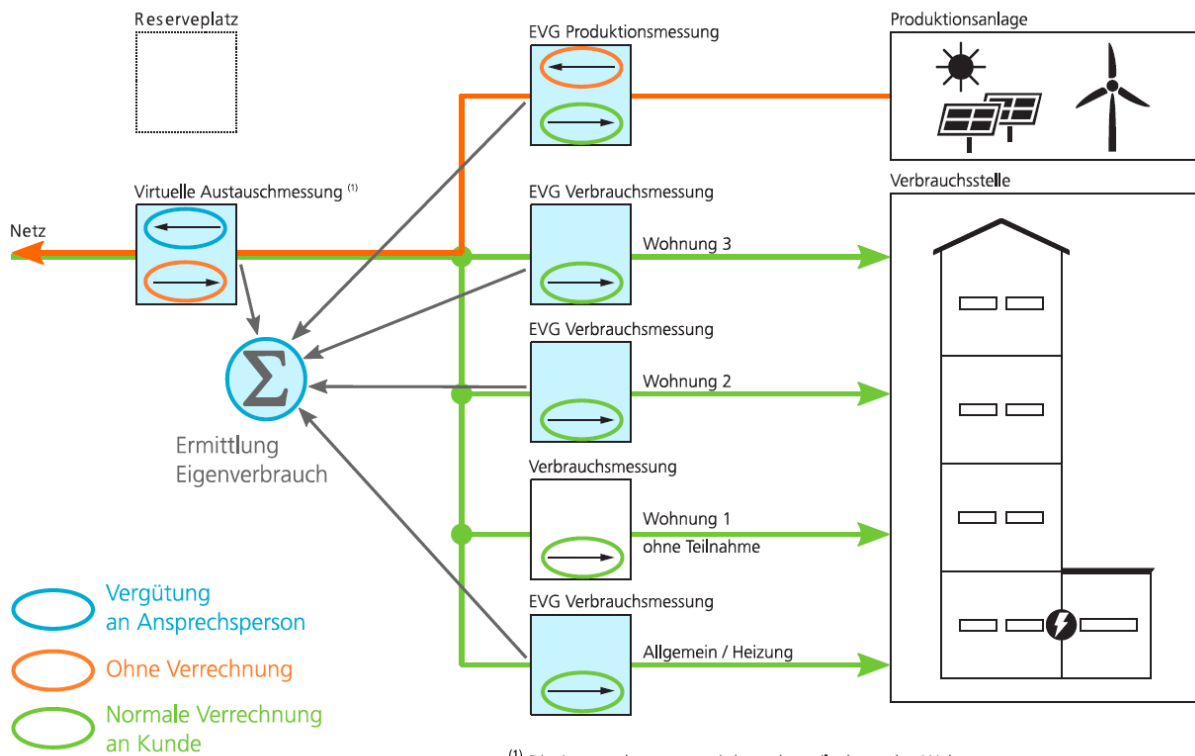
Reserveplatz

EVG Produktionsmessung

Produktionsanlage

Virtuelle Austauschmessung $^{(1)}$

Netz

EVG Verbrauchsmessung

Wohnung 3

Verbrauchsstelle

EVG Verbrauchsmessung

Wohnung 2

$\Sigma$

Ermittlung Eigenverbrauch

Verbrauchsmessung

Wohnung 1 ohne Teilnahme

EVG Verbrauchsmessung

Allgemein / Heizung

Vergütung an Ansprechsperson

Ohne Verrechnung

Normale Verrechnung an Kunde

$^{(1)}$ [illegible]